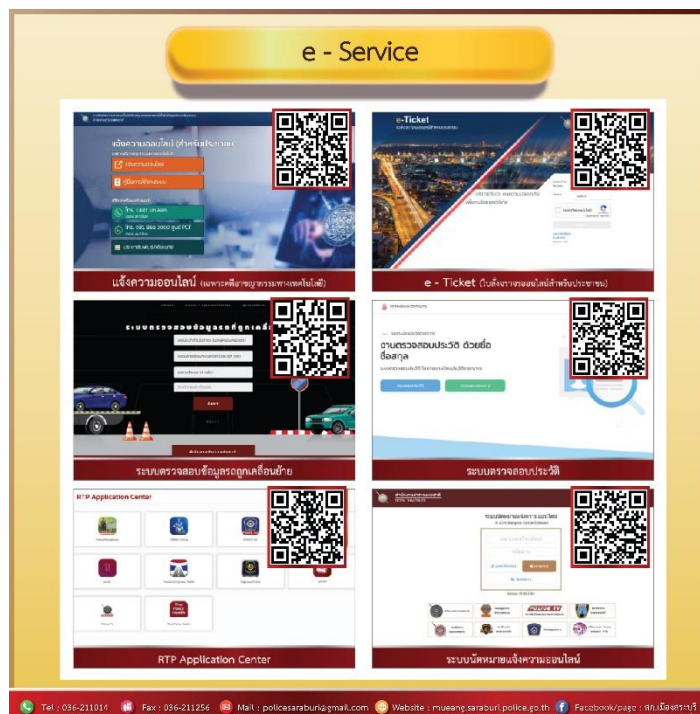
e - Service

แจ้งความออนไลน์ (สำหรับประชาชน)

แจ้งความออนไลน์ (เฉพาะคดีอาชญากรรมทางเทคโนโลยี)

e-Ticket

e - Ticket (ใบสั่งจราจรออนไลน์สำหรับประชาชน)

ระบบตรวจสอบข้อมูลรถถูกเคลื่อนย้าย

ระบบตรวจสอบข้อมูลรถถูกเคลื่อนย้าย

งานตรวจสอบประวัติ ด้วยชื่อ ชื่อสกุล

ระบบตรวจสอบประวัติ

RTP Application Center

RTP Application Center

ระบบนัดหมายแจ้งความออนไลน์

ระบบนัดหมายแจ้งความออนไลน์

Tel : 036-211014 Fax : 036-211256 Mail : policesaraburi@gmail.com Website : mueang.saraburi.police.go.th Facebook/page : สภ.เมืองสระบุรี